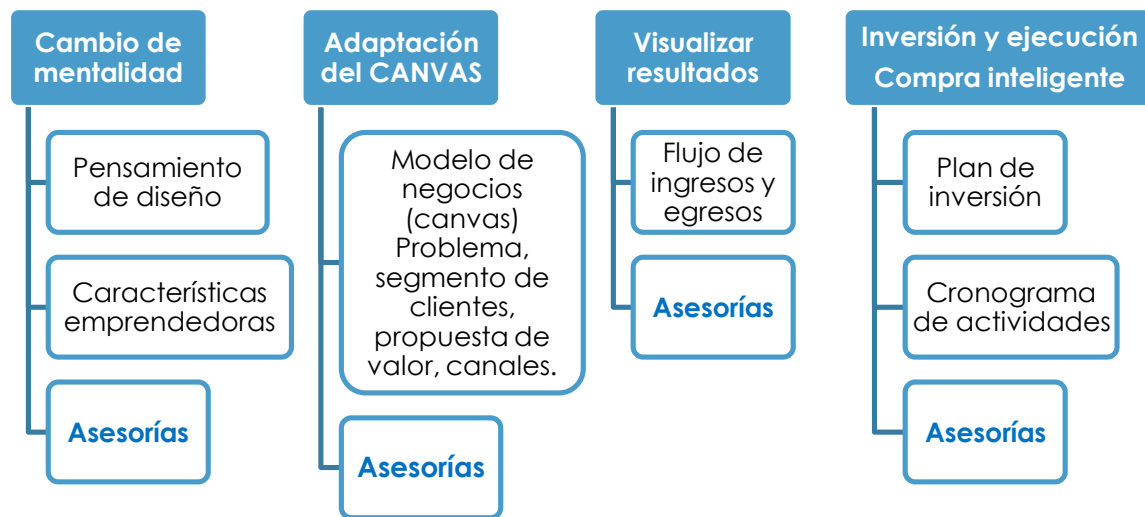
Cambio de mentalidad

Pensamiento de diseño

Características emprendedoras

Asesorías

Adaptación del CANVAS

Modelo de negocios (canvas) Problema, segmento de clientes, propuesta de valor, canales.

Asesorías

Visualizar resultados

Flujo de ingresos y egresos

Asesorías

Inversión y ejecución Compra inteligente

Plan de inversión

Cronograma de actividades

Asesorías